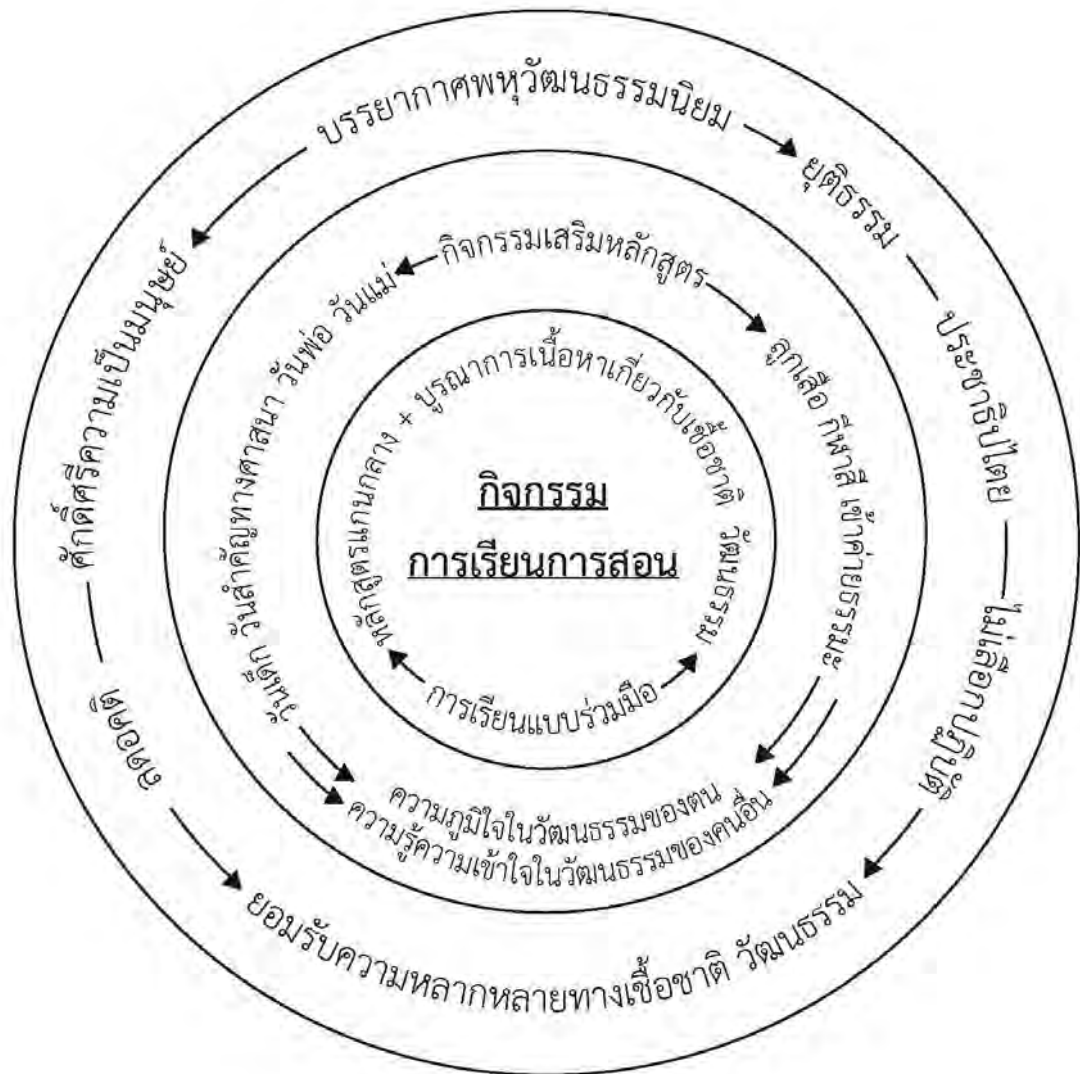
กิจกรรม
การเรียนการสอน

บรรยากาศพหุวัฒนธรรมนิยม
ยุติธรรม
ประชาธิปไตย
ไม่เลือกปฏิบัติ
ยอมรับความหลากหลายทางเชื้อชาติ วัฒนธรรม
สงบสุข
ศักดิ์ศรีความเป็นมนุษย์

กิจกรรมเสริมหลักสูตร
ลูกเสือ กีฬาสี เข้าค่ายธรรมะ
วันสำคัญทางศาสนา วันพ่อ วันแม่
วันชาติ

หลักสูตรแกนกลาง + บูรณาการเนื้อหาเกี่ยวกับเชื้อชาติ วัฒนธรรม
การเรียนแบบร่วมมือ

ความภูมิใจในวัฒนธรรมของตน
ความรู้ความเข้าใจในวัฒนธรรมของคนอื่น